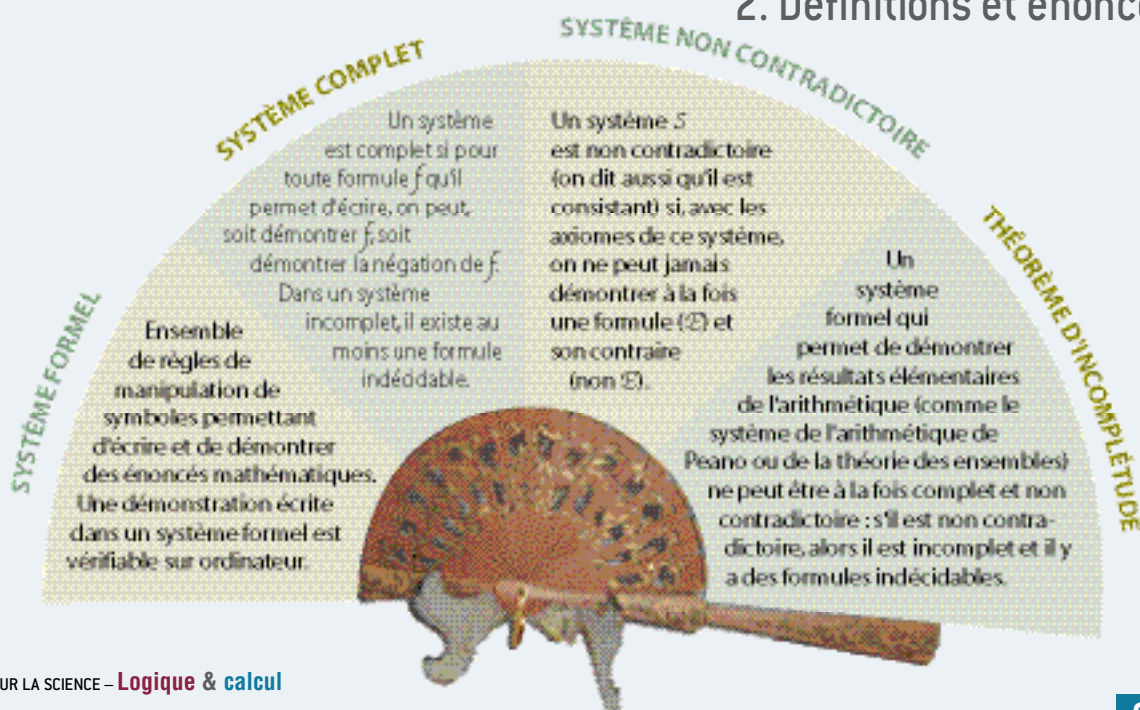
2. Définitions et énonc

SYSTÈME FORMEL

Ensemble de règles de manipulation de symboles permettant d'écrire et de démontrer des énoncés mathématiques. Une démonstration écrite dans un système formel est vérifiable sur ordinateur.

SYSTÈME COMPLET

Un système est complet si pour toute formule $f$ qu'il permet d'écrire, on peut, soit démontrer $f$, soit démontrer la négation de $f$. Dans un système incomplet, il existe au moins une formule indédidable.

SYSTÈME NON CONTRADICTOIRE

Un système $S$ est non contradictoire (on dit aussi qu'il est consistant) si, avec les axiomes de ce système, on ne peut jamais démontrer à la fois une formule ($\mathcal{E}$) et son contraire (non $\mathcal{E}$).

THÉORÈME D'INCOMPLÉTUDE

Un système formel qui permet de démontrer les résultats élémentaires de l'arithmétique (comme le système de l'arithmétique de Peano ou de la théorie des ensembles) ne peut être à la fois complet et non contradictoire : s'il est non contradictoire, alors il est incomplet et il y a des formules indécidables.

UR LA SCIENCE – Logique & calcul